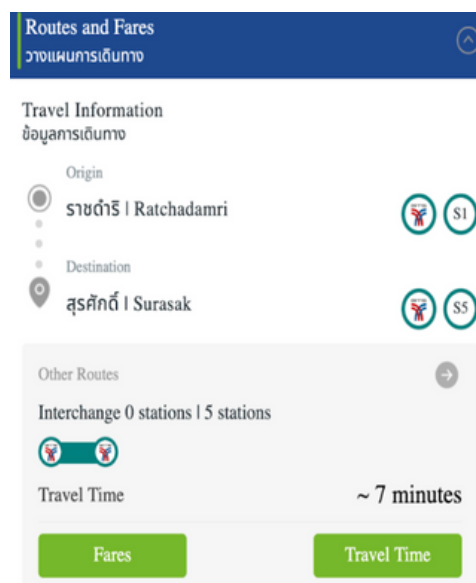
Routes and Fares
วางแผนการเดินทาง

Travel Information
ข้อมูลการเดินทาง

Origin
ราชดำริ | Ratchadamri
S1

Destination
สุรศักดิ์ | Surasak
S5

Other Routes

Interchange 0 stations | 5 stations

Travel Time
~ 7 minutes

Fares
Travel Time